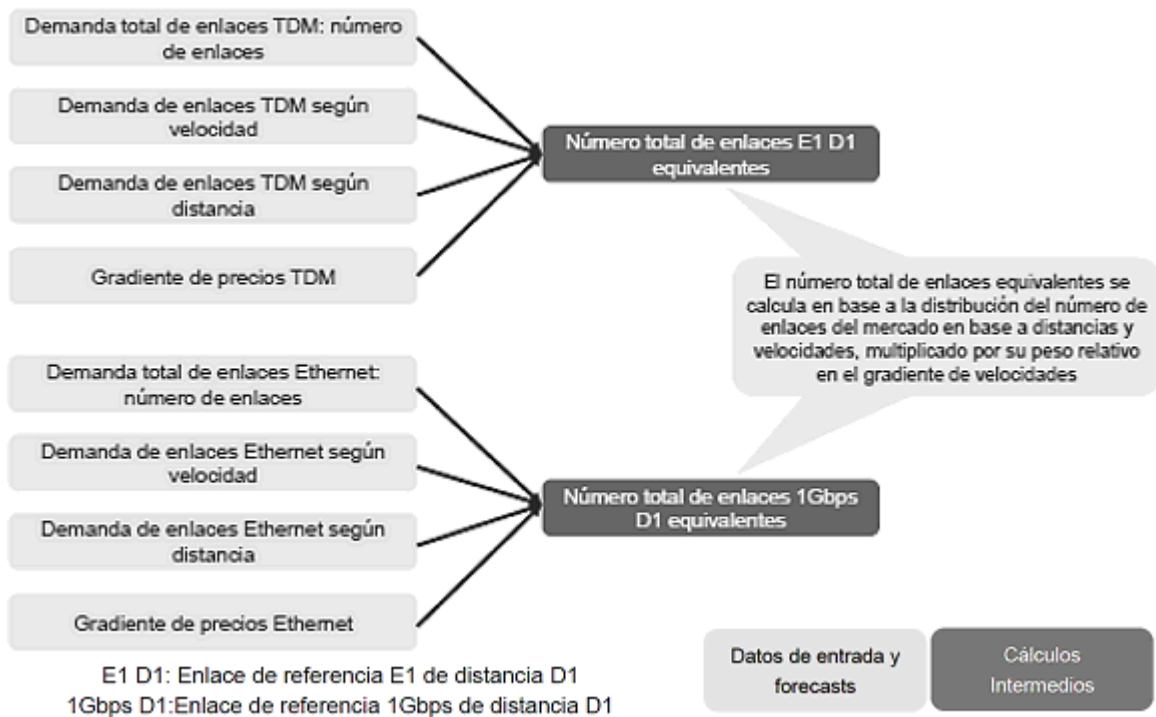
Demanda total de enlaces TDM: número de enlaces

Demanda de enlaces TDM según velocidad

Demanda de enlaces TDM según distancia

Gradiente de precios TDM

Número total de enlaces E1 D1 equivalentes

El número total de enlaces equivalentes se calcula en base a la distribución del número de enlaces del mercado en base a distancias y velocidades, multiplicado por su peso relativo en el gradiente de velocidades

Demanda total de enlaces Ethernet: número de enlaces

Demanda de enlaces Ethernet según velocidad

Demanda de enlaces Ethernet según distancia

Gradiente de precios Ethernet

Número total de enlaces 1Gbps D1 equivalentes

E1 D1: Enlace de referencia E1 de distancia D1
1Gbps D1:Enlace de referencia 1Gbps de distancia D1

Datos de entrada y forecasts

Cálculos Intermedios